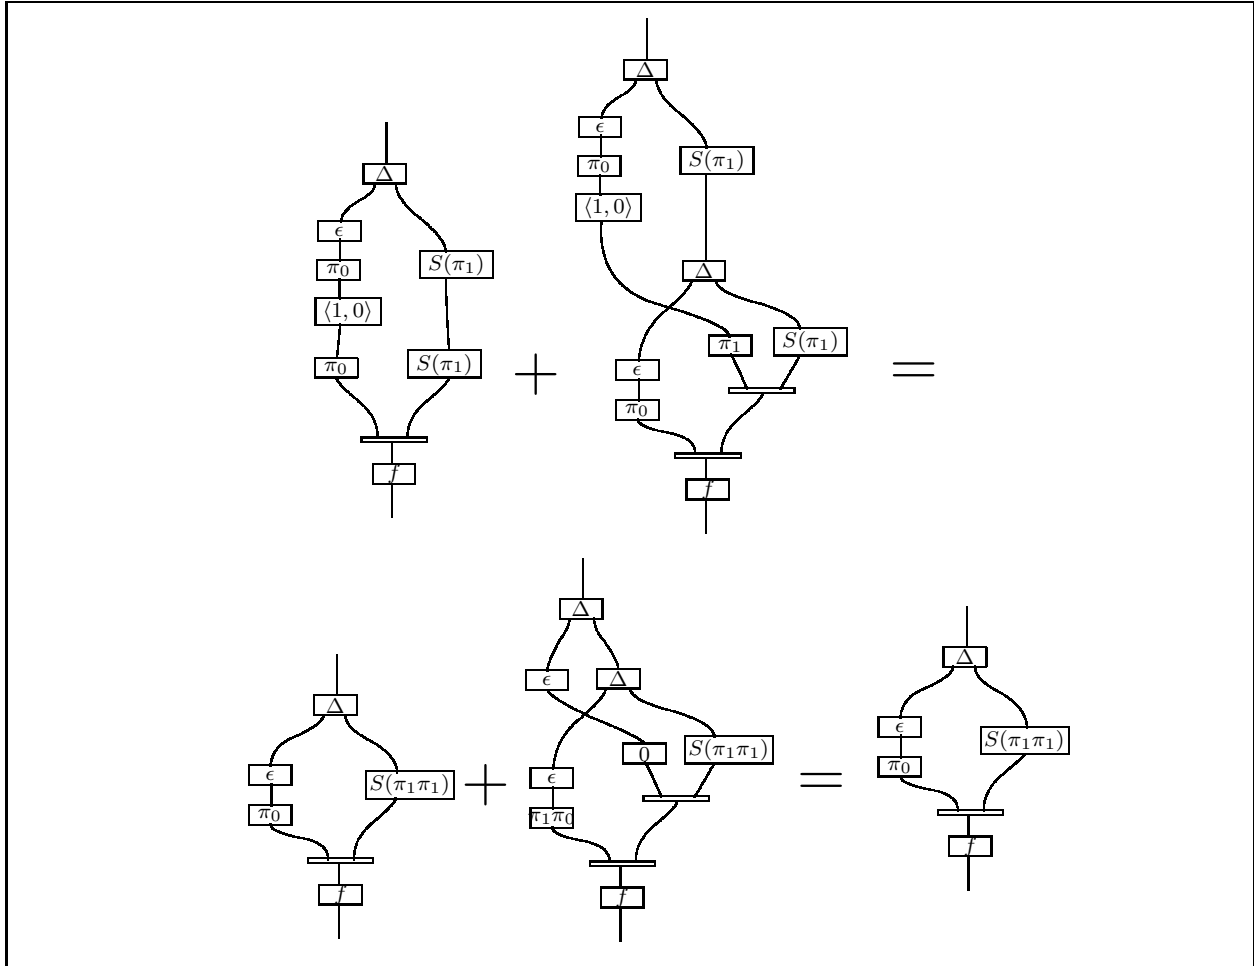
$\Delta$
$\epsilon$
$S(\pi_1)$
$\pi_0$
$\langle 1, 0 \rangle$
$\pi_0$
$S(\pi_1)$
$f$
+
$\Delta$
$\epsilon$
$S(\pi_1)$
$\pi_0$
$\langle 1, 0 \rangle$
$\Delta$
$\pi_1$
$S(\pi_1)$
$\epsilon$
$\pi_0$
$f$
=

$\Delta$
$\epsilon$
$S(\pi_1\pi_1)$
$\pi_0$
$f$
+
$\Delta$
$\epsilon$
$\Delta$
$0$
$S(\pi_1\pi_1)$
$\epsilon$
$\pi_1\pi_0$
$f$
=
$\Delta$
$\epsilon$
$S(\pi_1\pi_1)$
$\pi_0$
$f$